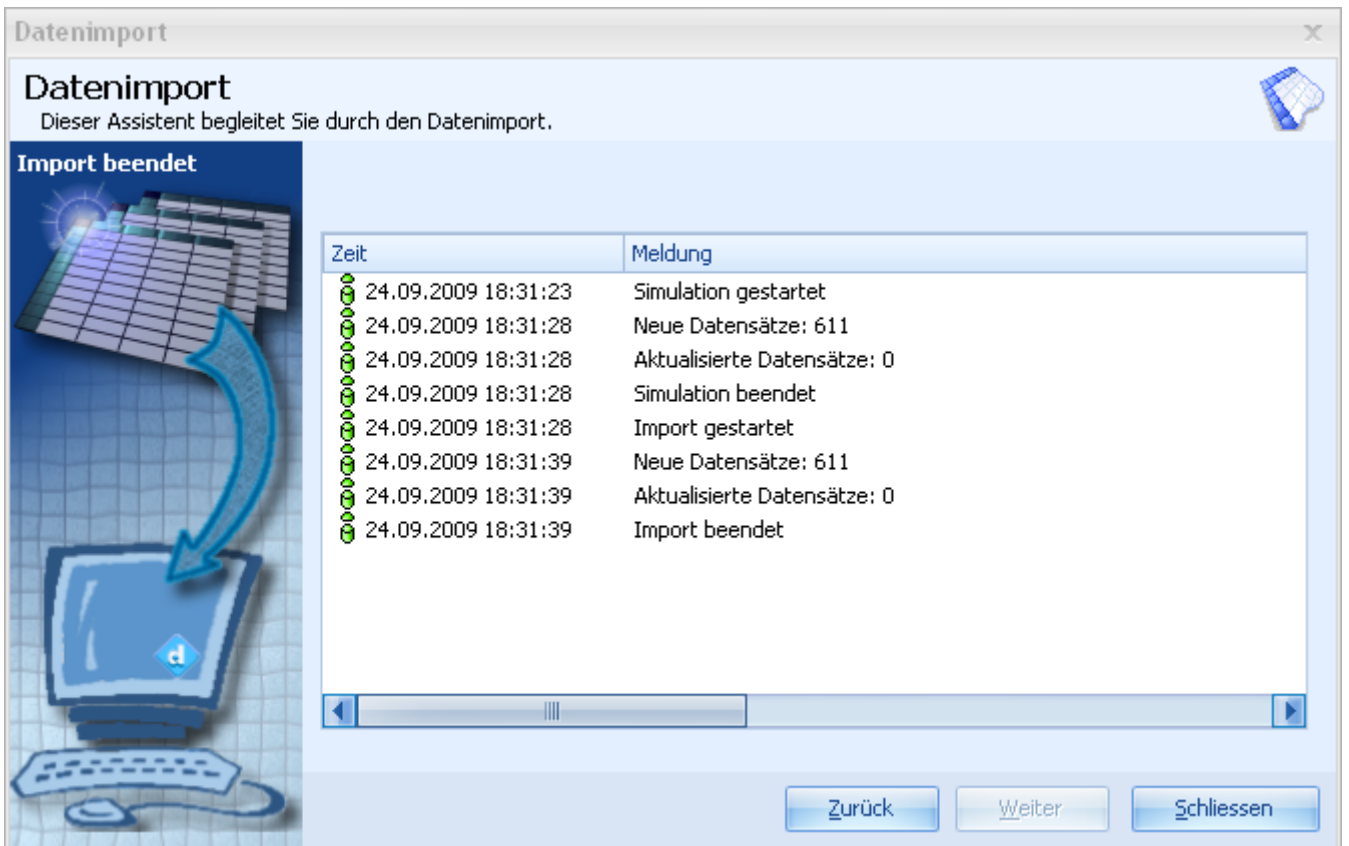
Datenimport

Datenimport
Dieser Assistent begleitet Sie durch den Datenimport.

Import beendet

| Zeit | Meldung |
|---|---|
| 24.09.2009 18:31:23 | Simulation gestartet |
| 24.09.2009 18:31:28 | Neue Datensätze: 611 |
| 24.09.2009 18:31:28 | Aktualisierte Datensätze: 0 |
| 24.09.2009 18:31:28 | Simulation beendet |
| 24.09.2009 18:31:28 | Import gestartet |
| 24.09.2009 18:31:39 | Neue Datensätze: 611 |
| 24.09.2009 18:31:39 | Aktualisierte Datensätze: 0 |
| 24.09.2009 18:31:39 | Import beendet |

Zurück
Weiter
Schliessen